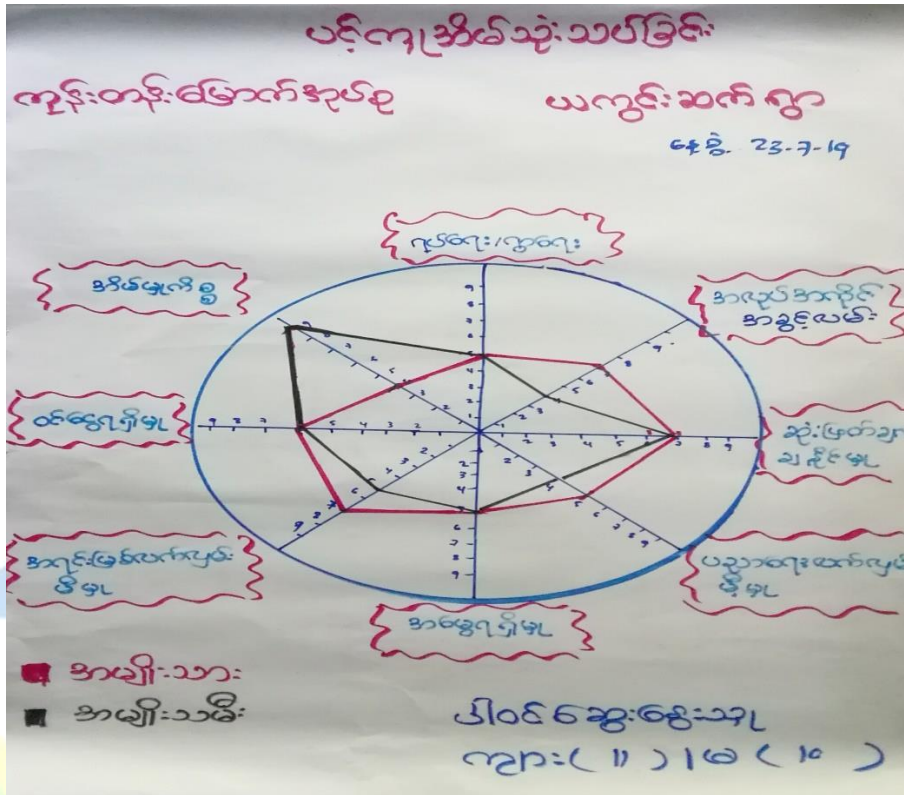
ပင့်ကူအိမ်သုံး သပ်ခြင်း

ကုန်းတန်းမြောက်နယ်စု ယကွင်းဆက်ရွာ

နေ့စွဲ 23-7-19

ကျန်းမာရေး/ ပညာရေး

အသိုင်းအဝိုင်းအခွင့်အလမ်း

သုံးဖြတ်ချက်ချနိုင်မှု

ပညာရေးဆက်ဆံနိုင်မှု

အခွင့်ရှိမှု

အလုပ်အကိုင်ဆက်ဆံ နိုင်မှု

ဝင်ငွေရှိမှု

အိမ်မှုကိစ္စ

အမျိုးသား

အမျိုးသမီး

ပါဝင်ဆွေးနွေးသူ
ကျား (11) / မ (10)